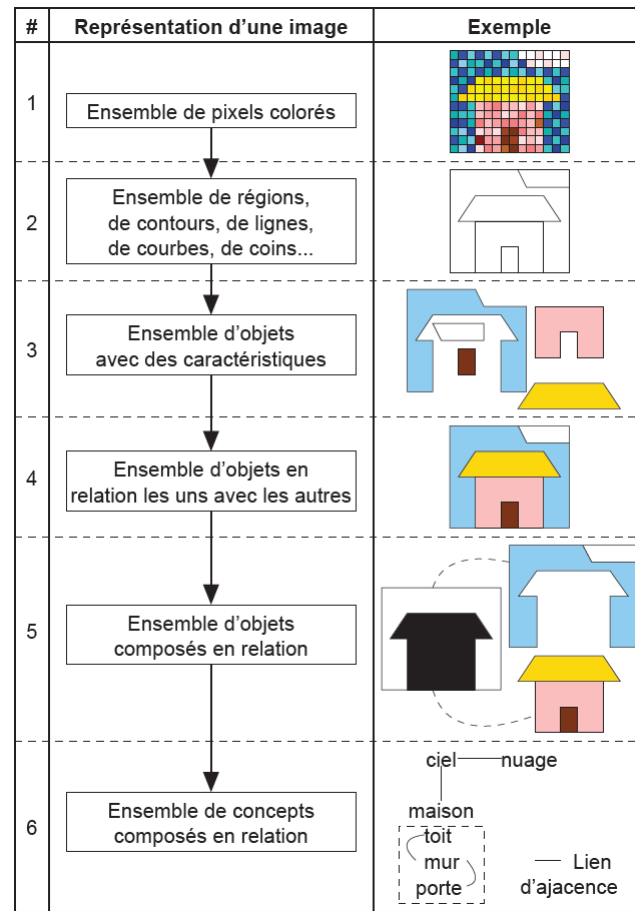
| # | Représentation d'une image | Exemple |
|---|---|---|
| 1 | Ensemble de pixels colorés | |
| 2 | Ensemble de régions, de contours, de lignes, de courbes, de coins... | |
| 3 | Ensemble d'objets avec des caractéristiques | |
| 4 | Ensemble d'objets en relation les uns avec les autres | |
| 5 | Ensemble d'objets composés en relation | |
| 6 | Ensemble de concepts composés en relation | ciel nuage maison toit mur porte Lien d'ajacence |